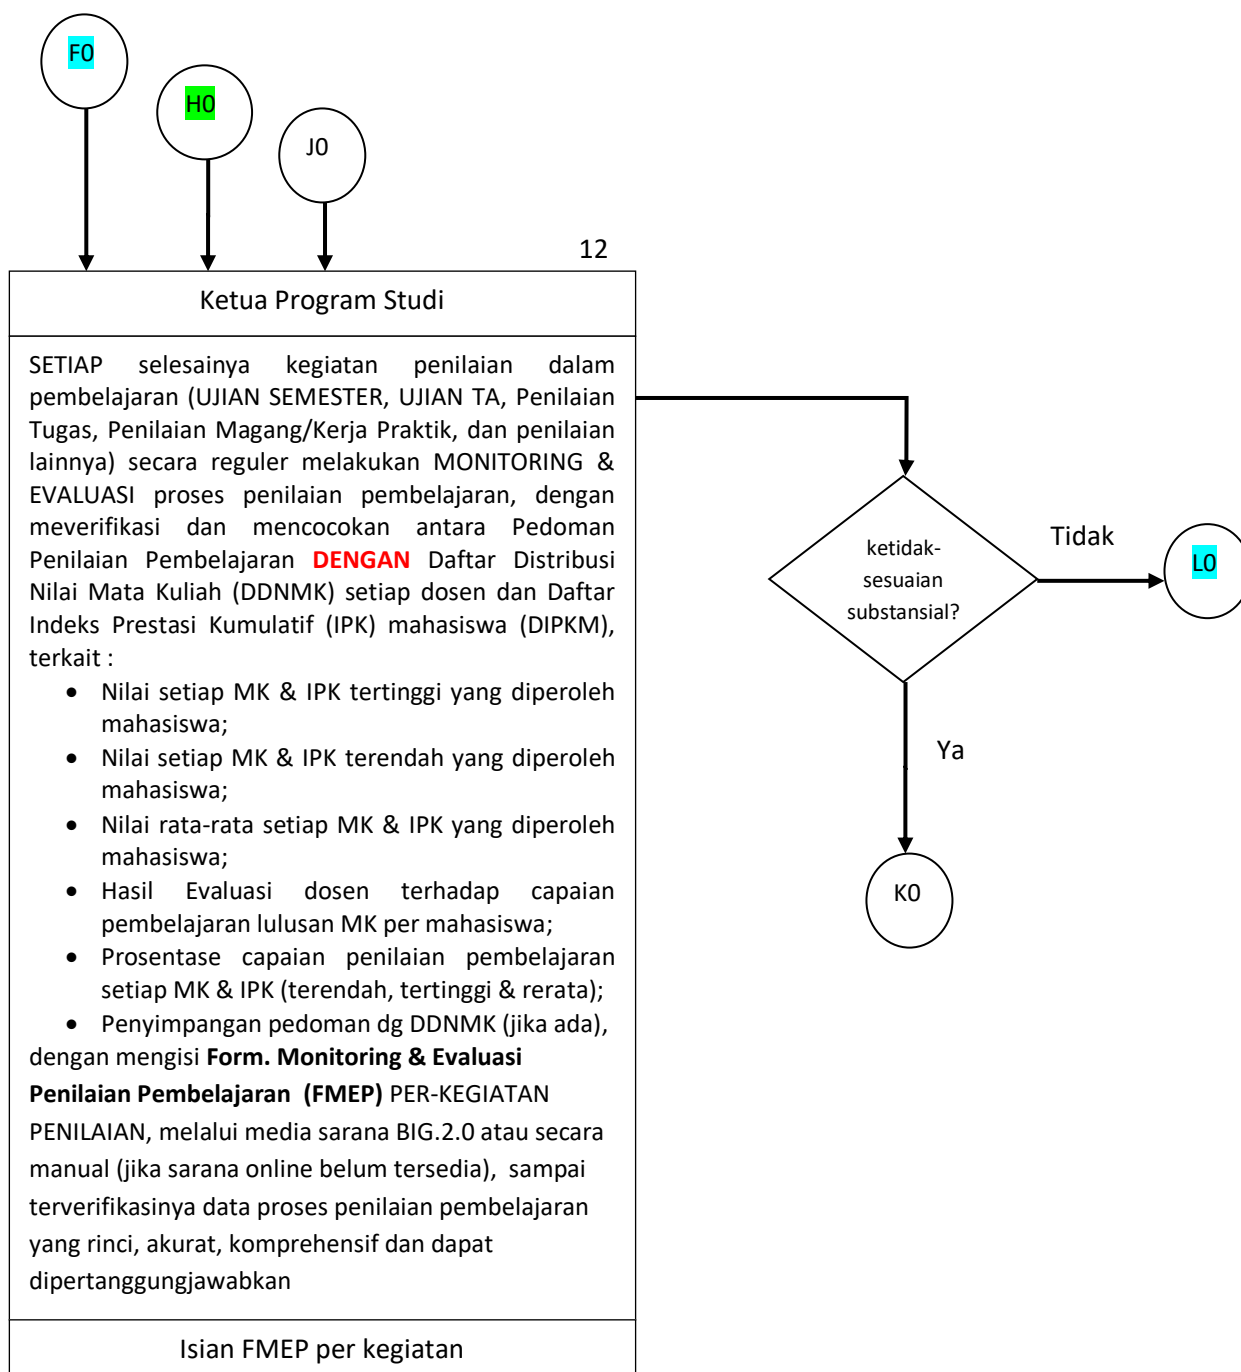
F0

H0

J0

12

Ketua Program Studi

SETIAP selesainya kegiatan penilaian dalam pembelajaran (UJIAN SEMESTER, UJIAN TA, Penilaian Tugas, Penilaian Magang/Kerja Praktik, dan penilaian lainnya) secara reguler melakukan MONITORING & EVALUASI proses penilaian pembelajaran, dengan meverifikasi dan mencocokan antara Pedoman Penilaian Pembelajaran **DENGAN** Daftar Distribusi Nilai Mata Kuliah (DDNMK) setiap dosen dan Daftar Indeks Prestasi Kumulatif (IPK) mahasiswa (DIPKM), terkait :

- Nilai setiap MK & IPK tertinggi yang diperoleh mahasiswa;
- Nilai setiap MK & IPK terendah yang diperoleh mahasiswa;
- Nilai rata-rata setiap MK & IPK yang diperoleh mahasiswa;
- Hasil Evaluasi dosen terhadap capaian pembelajaran lulusan MK per mahasiswa;
- Prosentase capaian penilaian pembelajaran setiap MK & IPK (terendah, tertinggi & rerata);
- Penyimpangan pedoman dg DDNMK (jika ada),

dengan mengisi **Form. Monitoring & Evaluasi Penilaian Pembelajaran (FMEP)** PER-KEGIATAN PENILAIAN, melalui media sarana BIG.2.0 atau secara manual (jika sarana online belum tersedia), sampai terverifikasinya data proses penilaian pembelajaran yang rinci, akurat, komprehensif dan dapat dipertanggungjawabkan

Isian FMEP per kegiatan

ketidak-sesuaian substansial?

Tidak

L0

Ya

K0